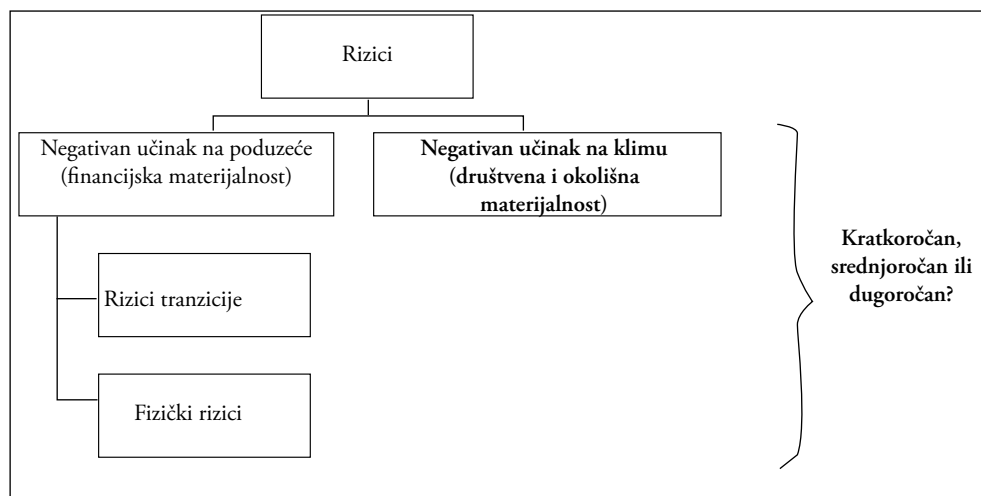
Rizici

Negativan učinak na poduzeće (financijska materijalnost)

Negativan učinak na klimu (društvena i okolišna materijalnost)

Rizici tranzicije

Fizički rizici

Kratkoročan, srednjoročan ili dugoročan?